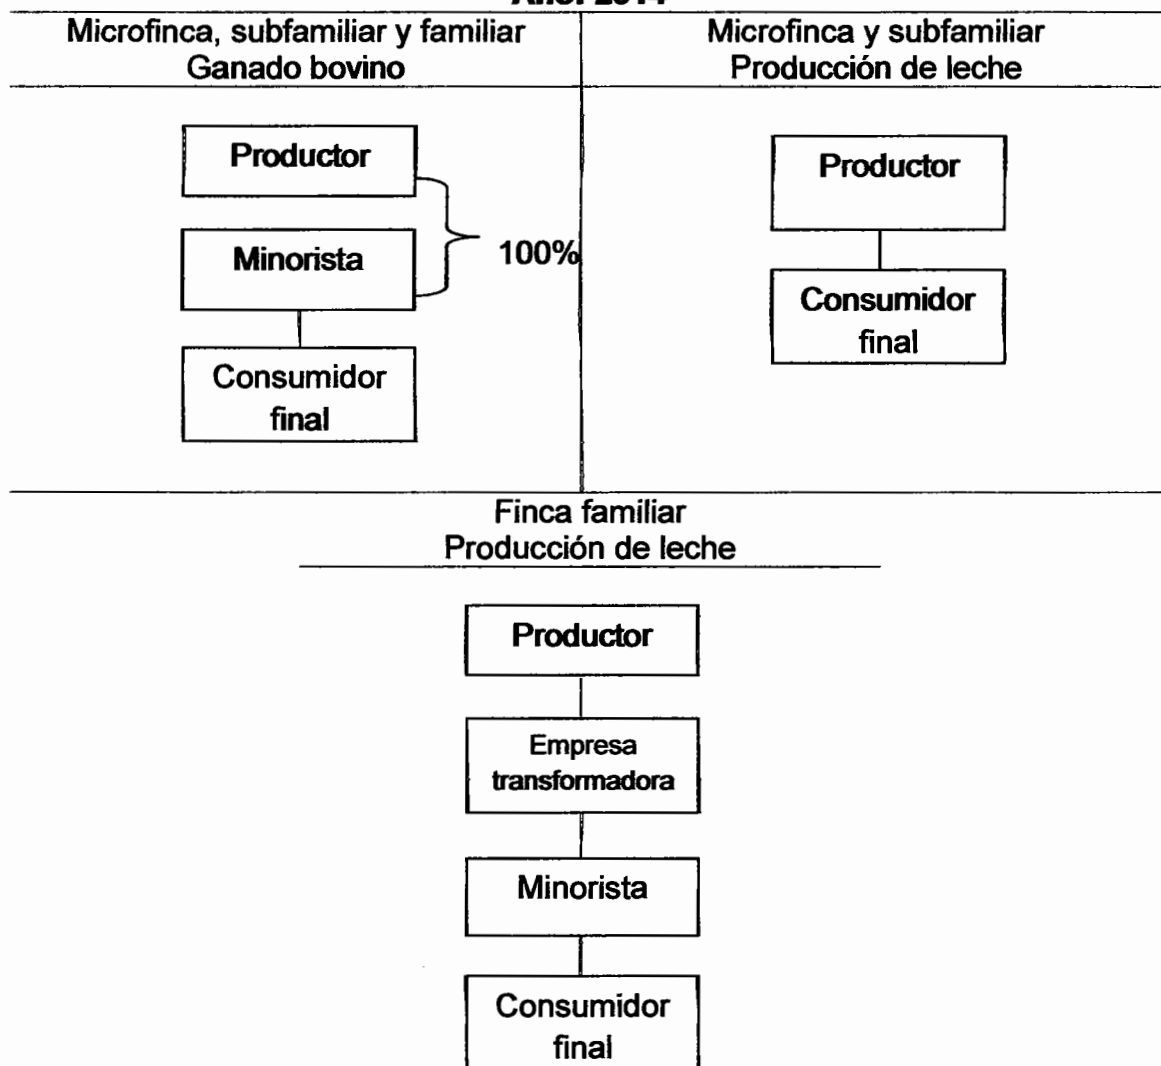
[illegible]

Microfinca, subfamiliar y familiar
Ganado bovino

Productor

Minorista

100%

Consumidor final

Microfinca y subfamiliar
Producción de leche

Productor

Consumidor final

Finca familiar
Producción de leche

Productor

Empresa transformadora

Minorista

Consumidor final